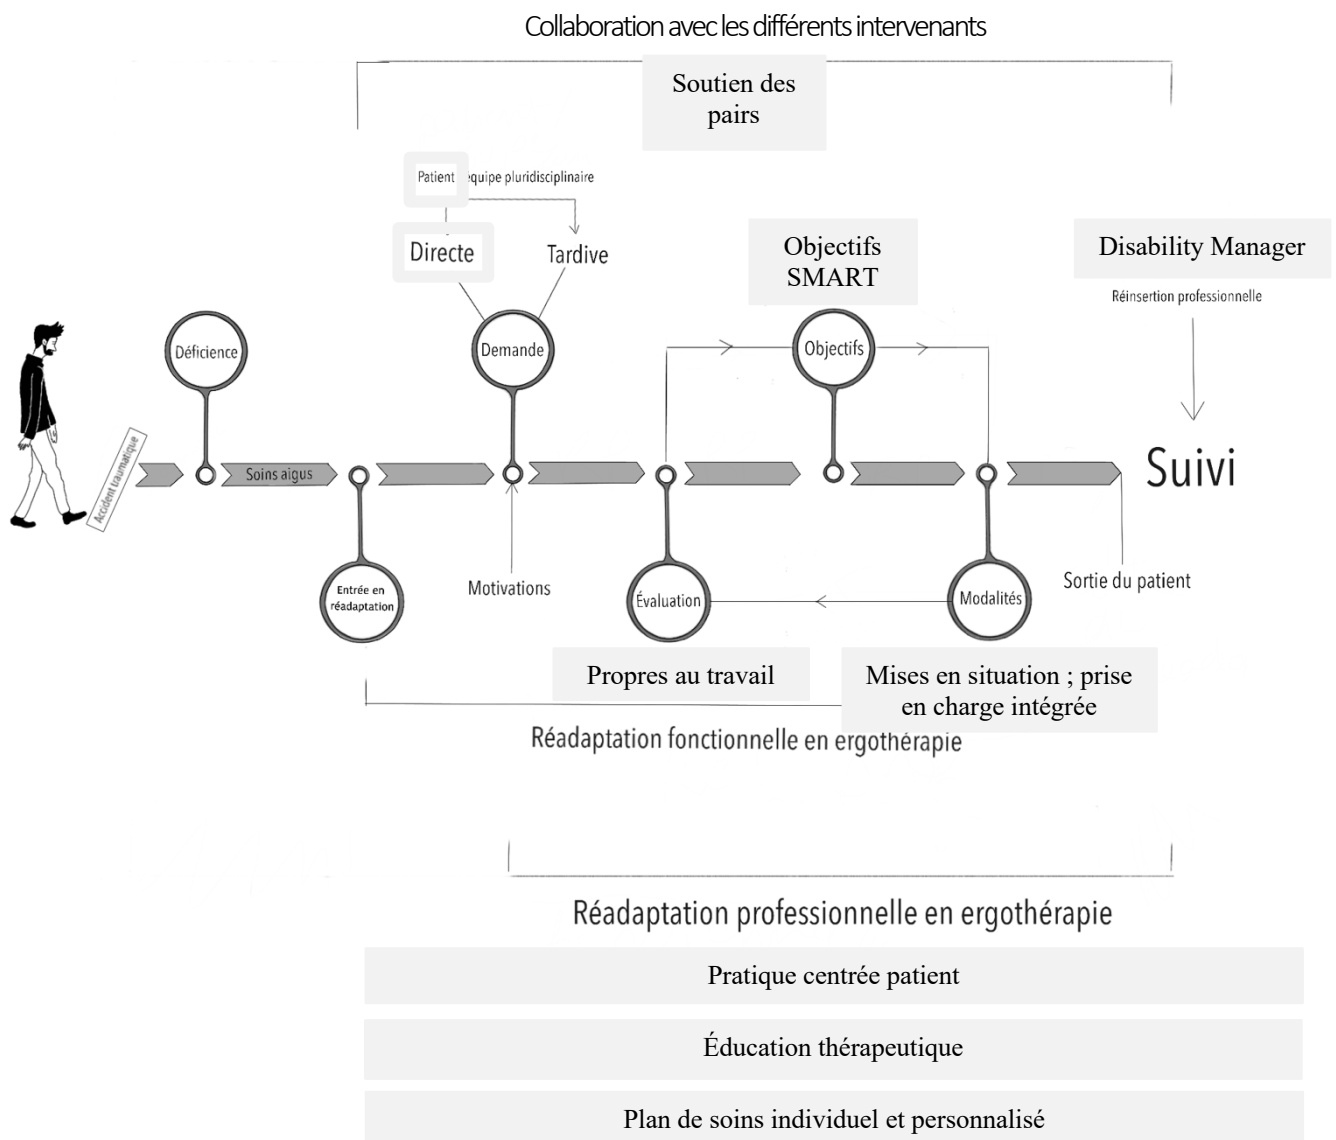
Collaboration avec les différents intervenants

Soutien des pairs

Patient équipe pluridisciplinaire

Directe

Tardive

Objectifs SMART

Disability Manager

Réinsertion professionnelle

Accident traumatique

Déficience

Soins aigus

Demande

Objectifs

Suivi

Entrée en réadaptation

Motivations

Évaluation

Modalités

Sortie du patient

Propres au travail

Mises en situation ; prise en charge intégrée

Réadaptation fonctionnelle en ergothérapie

Réadaptation professionnelle en ergothérapie

Pratique centrée patient

Éducation thérapeutique

Plan de soins individuel et personnalisé